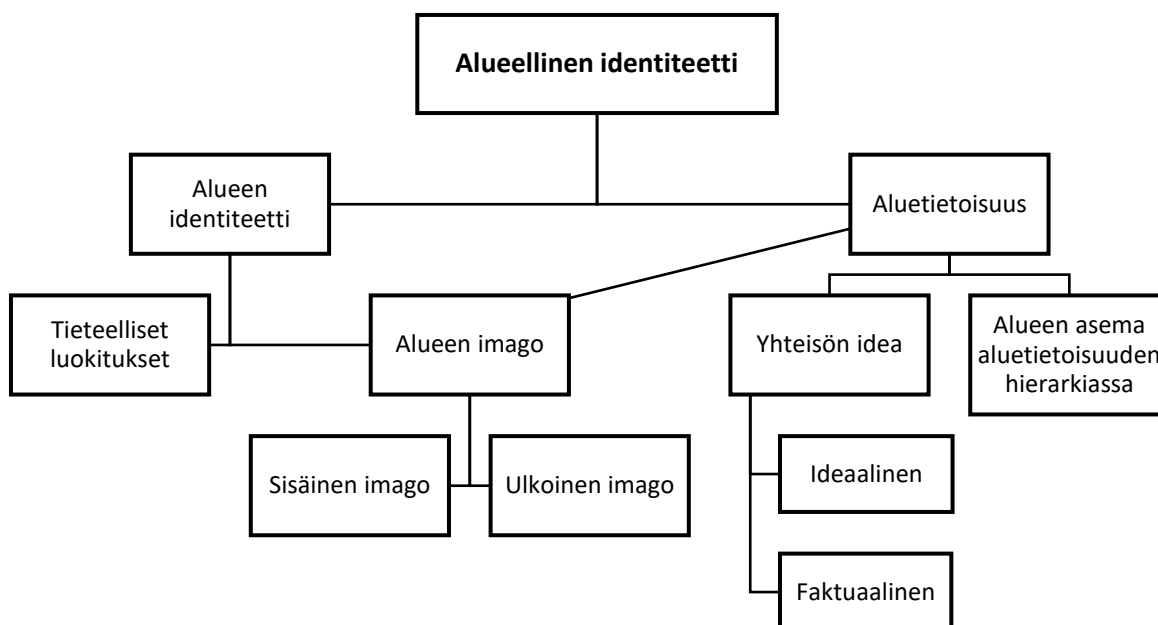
**Alueellinen identiteetti**

Alueen identiteetti

Aluetietoisuus

Tieteelliset luokitukset

Alueen imago

Yhteisön idea

Alueen asema aluetietoisuuden hierarkiassa

Sisäinen imago

Ulkoinen imago

Ideaalinen

Faktuaalinen